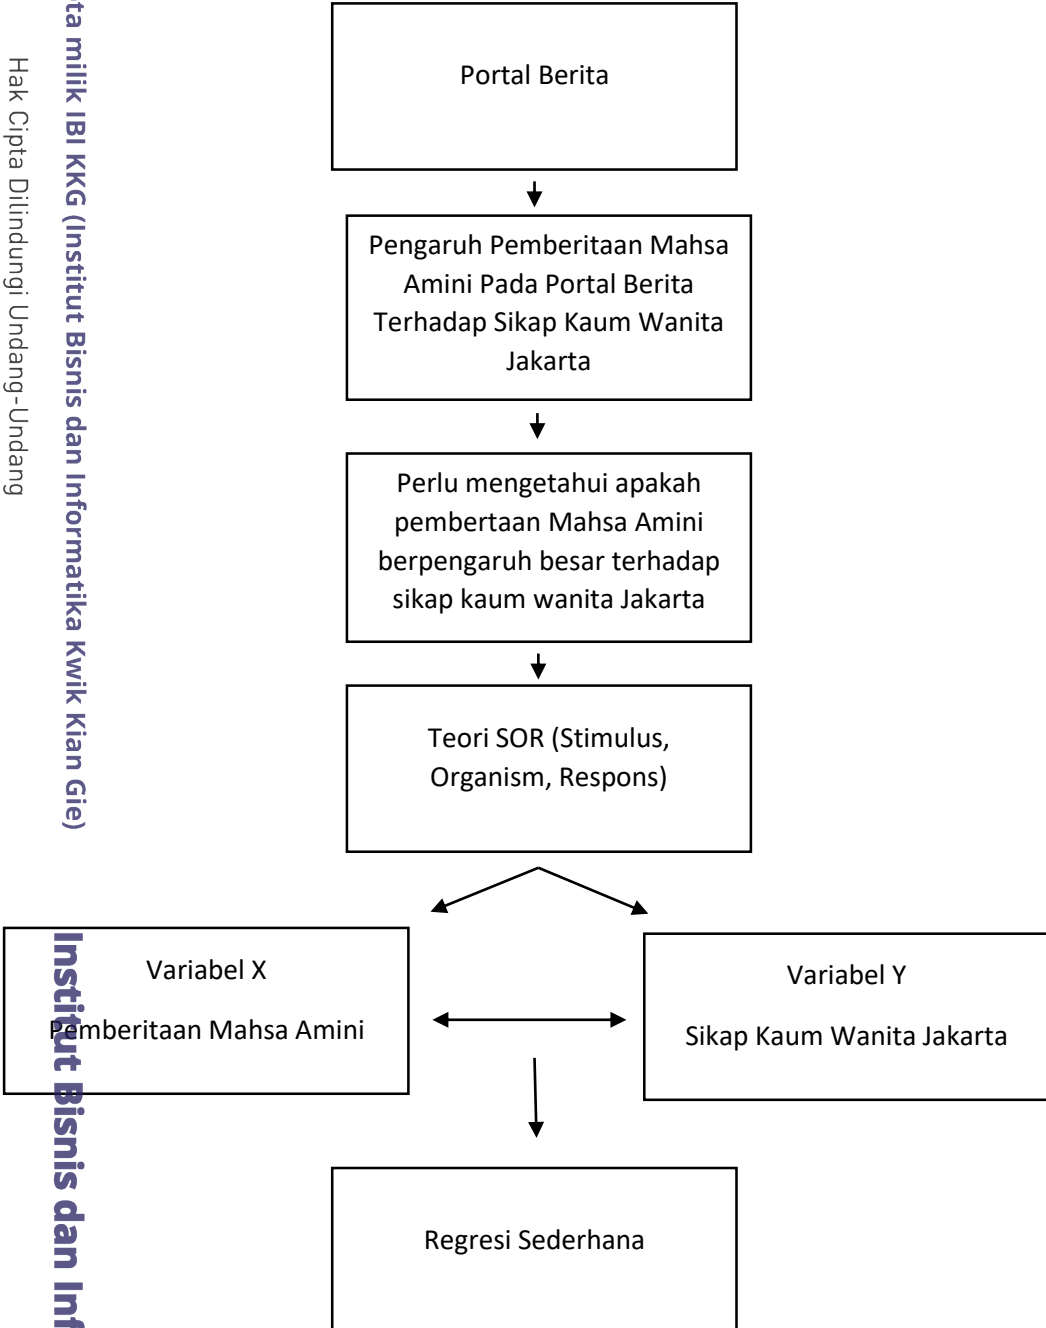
Hak Cipta Dilindungi Undang-Undang

ta milik IBI KKG (Institut Bisnis dan Informatika Kwik Kian Gie)

Portal Berita

Pengaruh Pemberitaan Mahsa Amini Pada Portal Berita Terhadap Sikap Kaum Wanita Jakarta

Perlu mengetahui apakah pembertaan Mahsa Amini berpengaruh besar terhadap sikap kaum wanita Jakarta

Teori SOR (Stimulus, Organism, Respons)

Variabel X

Pemberitaan Mahsa Amini

Variabel Y

Sikap Kaum Wanita Jakarta

Regresi Sederhana

Institut Bisnis dan Inf